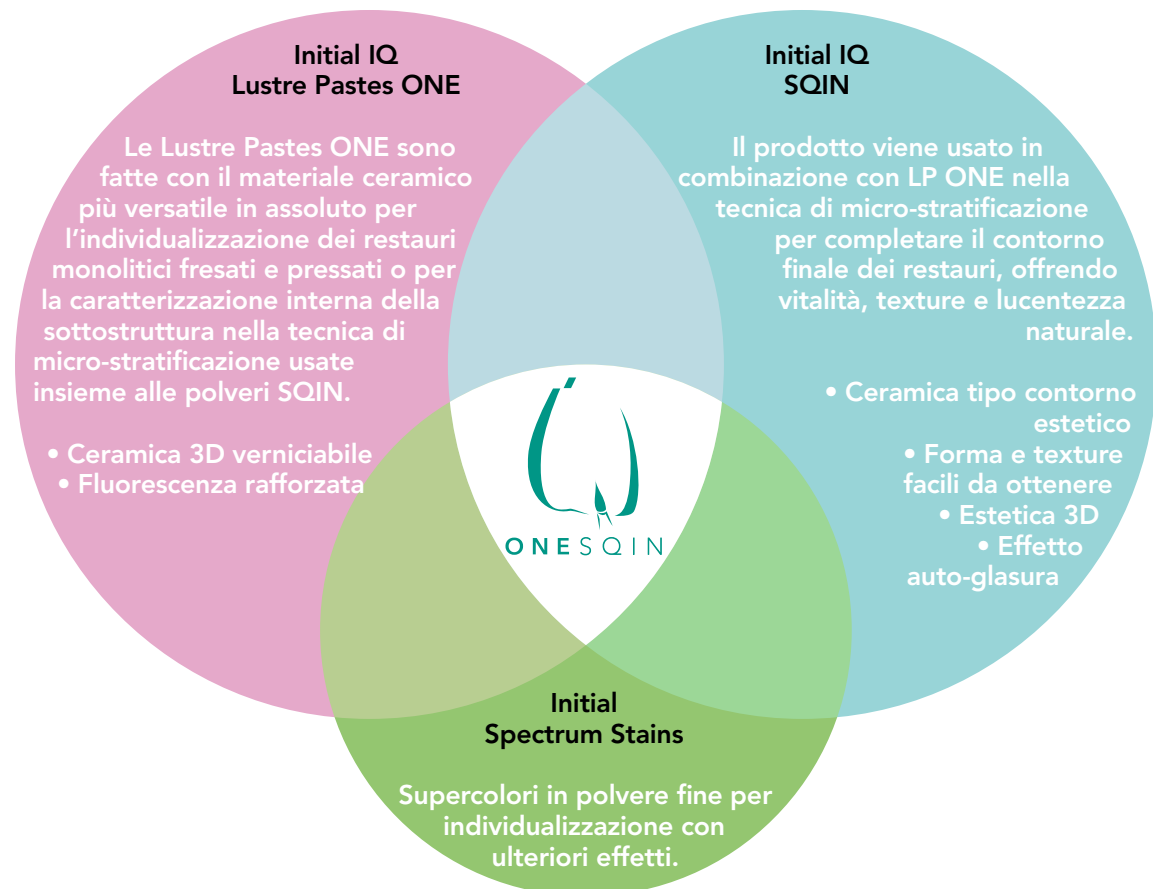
Initial IQ
Lustre Pastes ONE

Le Lustre Pastes ONE sono fatte con il materiale ceramico più versatile in assoluto per l'individualizzazione dei restauri monolitici fresati e pressati o per la caratterizzazione interna della sottostruttura nella tecnica di micro-stratificazione usate insieme alle polveri SQIN.

• Ceramica 3D verniciabile
• Fluorescenza rafforzata

Initial IQ
SQIN

Il prodotto viene usato in combinazione con LP ONE nella tecnica di micro-stratificazione per completare il contorno finale dei restauri, offrendo vitalità, texture e lucentezza naturale.

• Ceramica tipo contorno estetico
• Forma e texture facili da ottenere
• Estetica 3D
• Effetto auto-glasura

ONESQIN

Initial
Spectrum Stains

Supercolori in polvere fine per individualizzazione con ulteriori effetti.